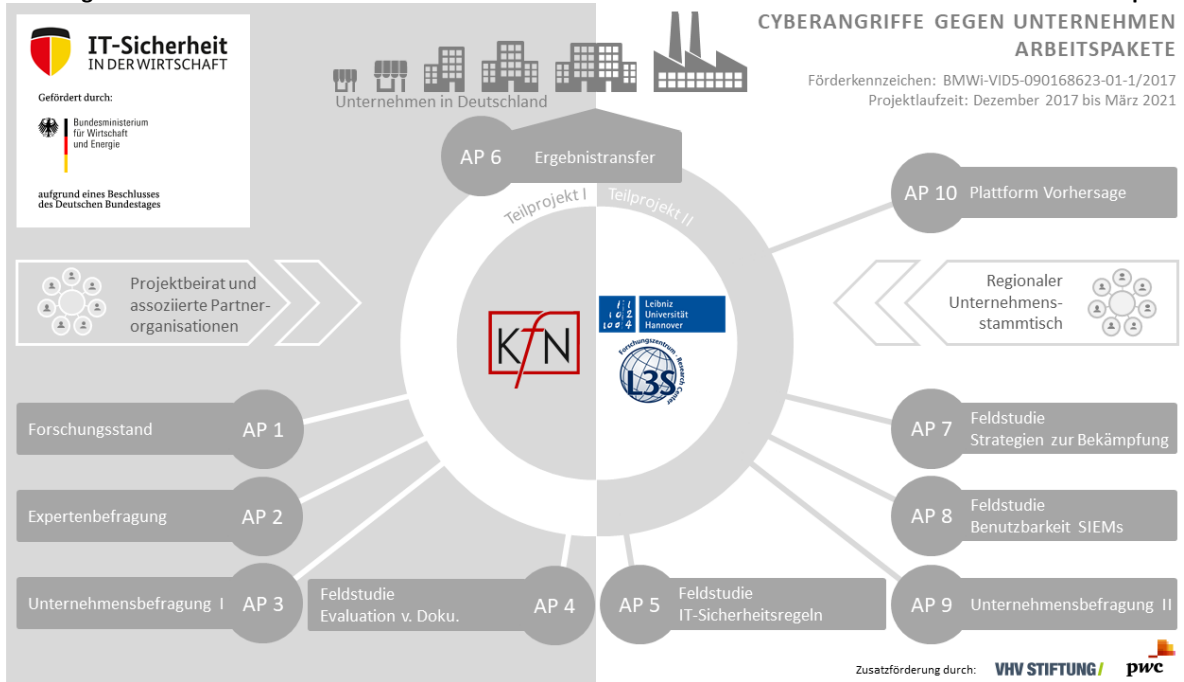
IT-Sicherheit
IN DER WIRTSCHAFT

Gefördert durch:

Bundesministerium für Wirtschaft und Energie

aufgrund eines Beschlusses des Deutschen Bundestages

Unternehmen in Deutschland

CYBERANGRIFFE GEGEN UNTERNEHMEN
ARBEITSPAKETE

Förderkennzeichen: BMWi-VID5-090168623-01-1/2017
Projektlaufzeit: Dezember 2017 bis März 2021

AP 6 Ergebnistransfer

Teilprojekt I
Teilprojekt II

AP 10 Plattform Vorhersage

Projektbeirat und assoziierte Partnerorganisationen

Regionaler Unternehmensstammtisch

KfN

Leibniz Universität Hannover

L3S Forschungszentrum Research Center

Forschungsstand AP 1

Expertenbefragung AP 2

Unternehmensbefragung I AP 3

Feldstudie Evaluation v. Doku. AP 4

AP 5 Feldstudie IT-Sicherheitsregeln

AP 7 Feldstudie Strategien zur Bekämpfung

AP 8 Feldstudie Benutzbarkeit SIEMs

AP 9 Unternehmensbefragung II

Zusatzförderung durch: VHV STIFTUNG pwc